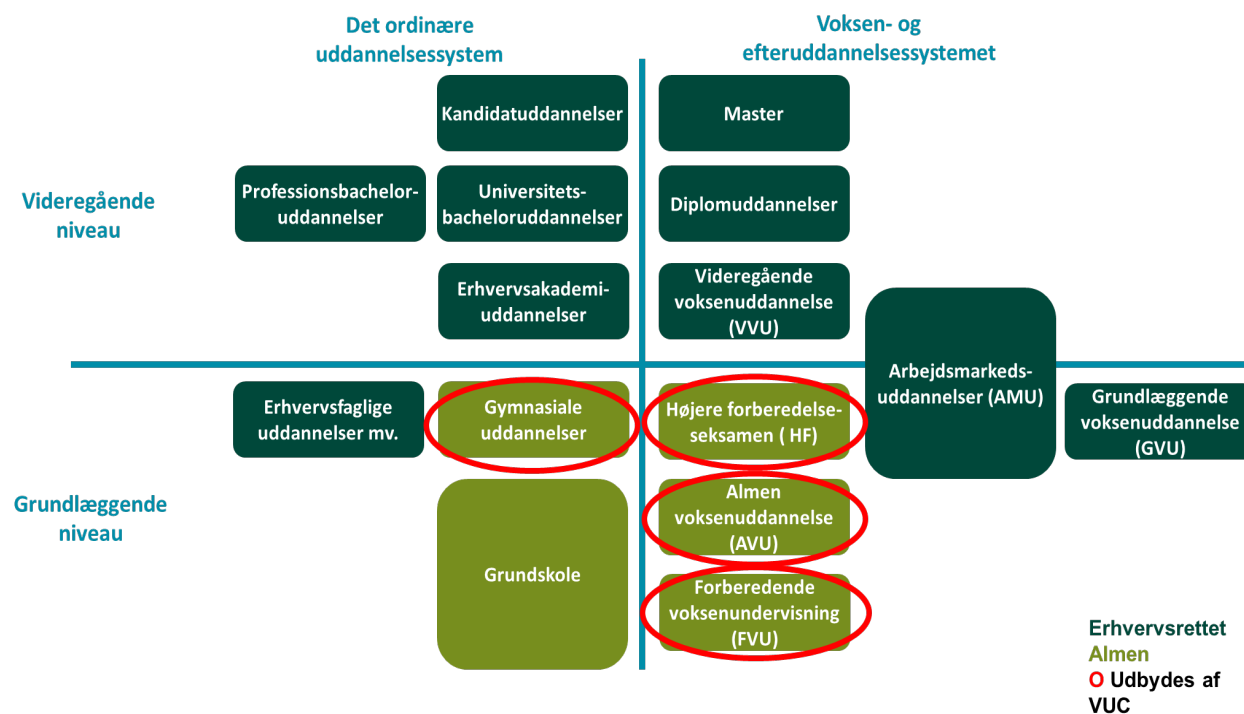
Det ordinære uddannelsessystem

Voksen- og efteruddannelsessystemet

Videregående niveau

Kandidatuddannelser

Master

Professionsbacheloruddannelser

Universitetsbacheloruddannelser

Diplomuddannelser

Erhvervsakademiuddannelser

Videregående voksenuddannelse (VVU)

Arbejdsmarkedsuddannelser (AMU)

Erhvervsfaglige uddannelser mv.

Gymnasiale uddannelser

Højere forberedelseseksamen ( HF)

Grundlæggende voksenuddannelse (GVU)

Grundlæggende niveau

Almen voksenuddannelse (AVU)

Grundskole

Forberedende voksenundervisning (FVU)

Erhvervsrettet
Almen
O Udbydes af VUC